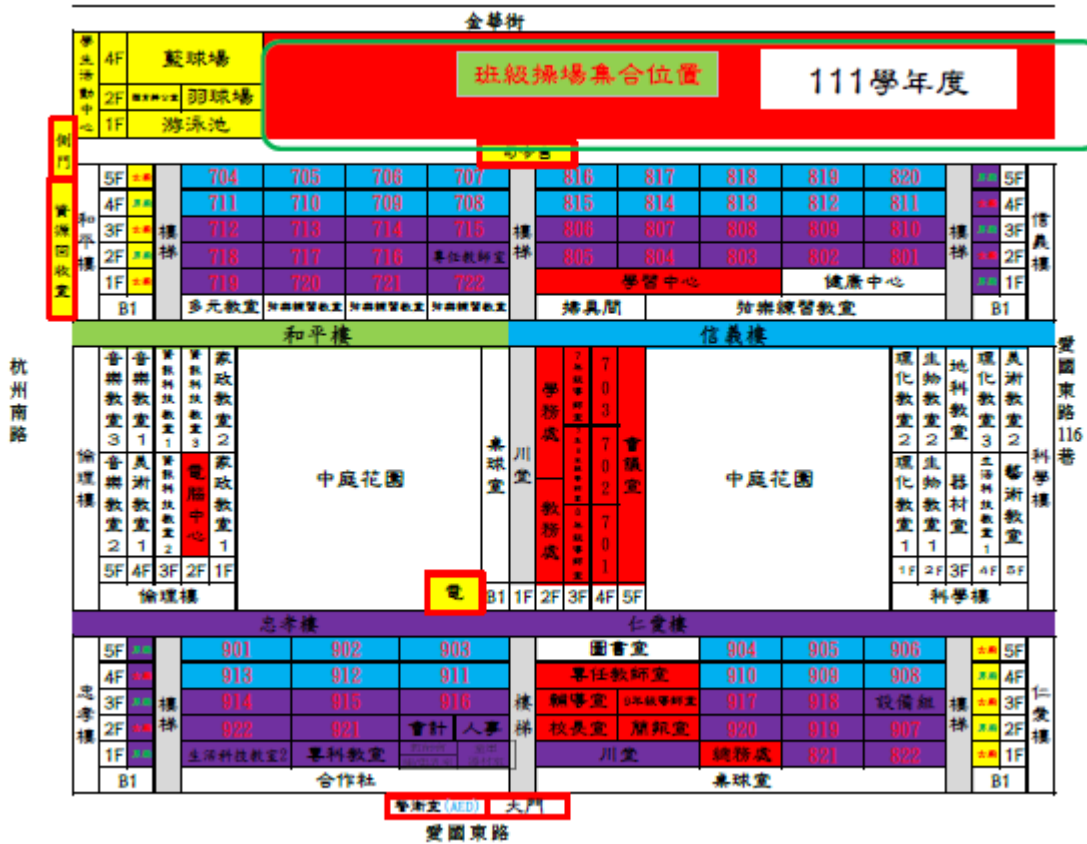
金華街

學生活動中心

4F 籃球場
2F 羽球場
1F 游泳池

班級操場集合位置

111學年度

司令台

側門

資源回收室

和平樓

| 5F | | | | | | 816 | 817 | 818 | 819 | 820 | 5F |
|---|---|---|---|---|---|---|---|---|---|---|---|
| 5F | 704 | 705 | 706 | 707 | | 816 | 817 | 818 | 819 | 820 | 5F |
| 4F | 711 | 710 | 709 | 708 | | 815 | 814 | 813 | 812 | 811 | 4F |
| 3F | 712 | 713 | 714 | 715 | | 806 | 807 | 808 | 809 | 810 | 3F |
| 2F | 718 | 717 | 716 | 專任教師室 | | 805 | 804 | 803 | 802 | 801 | 2F |
| 1F | 719 | 720 | 721 | 722 | | 學習中心 | | | 健康中心 | | 1F |
| B1 | 多元教室 | | | | | 掃具間 | 弦樂練習教室 | | | | B1 |

樓梯

信義樓

和平樓

信義樓

杭州南路

愛國東路116巷

倫理樓

音樂教室3
音樂教室1
資訊科技教室1
資訊科技教室3
家政教室2
音樂教室2
美術教室1
資訊科技教室2
電腦中心
家政教室1

5F 4F 3F 2F 1F

倫理樓

中庭花園

韻律教室

川堂

學務處

教務處

703
702
701

會議室

電

B1 1F 2F 3F 4F 5F

中庭花園

理化教室2
生物教室2
地科教室
理化教室3
美術教室2
理化教室1
生物教室1
器材室
生活科技教室1
藝術教室

1F 2F 3F 4F 5F

科學樓

科學樓

忠孝樓

仁愛樓

| 5F | 901 | 902 | 903 | | 圖書室 | | 904 | 905 | 906 | 5F |
|---|---|---|---|---|---|---|---|---|---|---|
| 4F | 913 | 912 | 911 | | 專任教師室 | | 910 | 909 | 908 | 4F |
| 3F | 914 | 915 | 916 | | 輔導室 | 9年級導師室 | 917 | 918 | 設備組 | 3F |
| 2F | 922 | 921 | 會計 | 人事 | 校長室 | 關懷室 | 920 | 919 | 907 | 2F |
| 1F | 生活科技教室2 | 專科教室 | | | 川堂 | | 總務處 | 821 | 822 | 1F |
| B1 | 合作社 | | | | 韻律室 | | | | | B1 |

忠孝樓

樓梯

仁愛樓

警衛室(AED)

大門

愛國東路